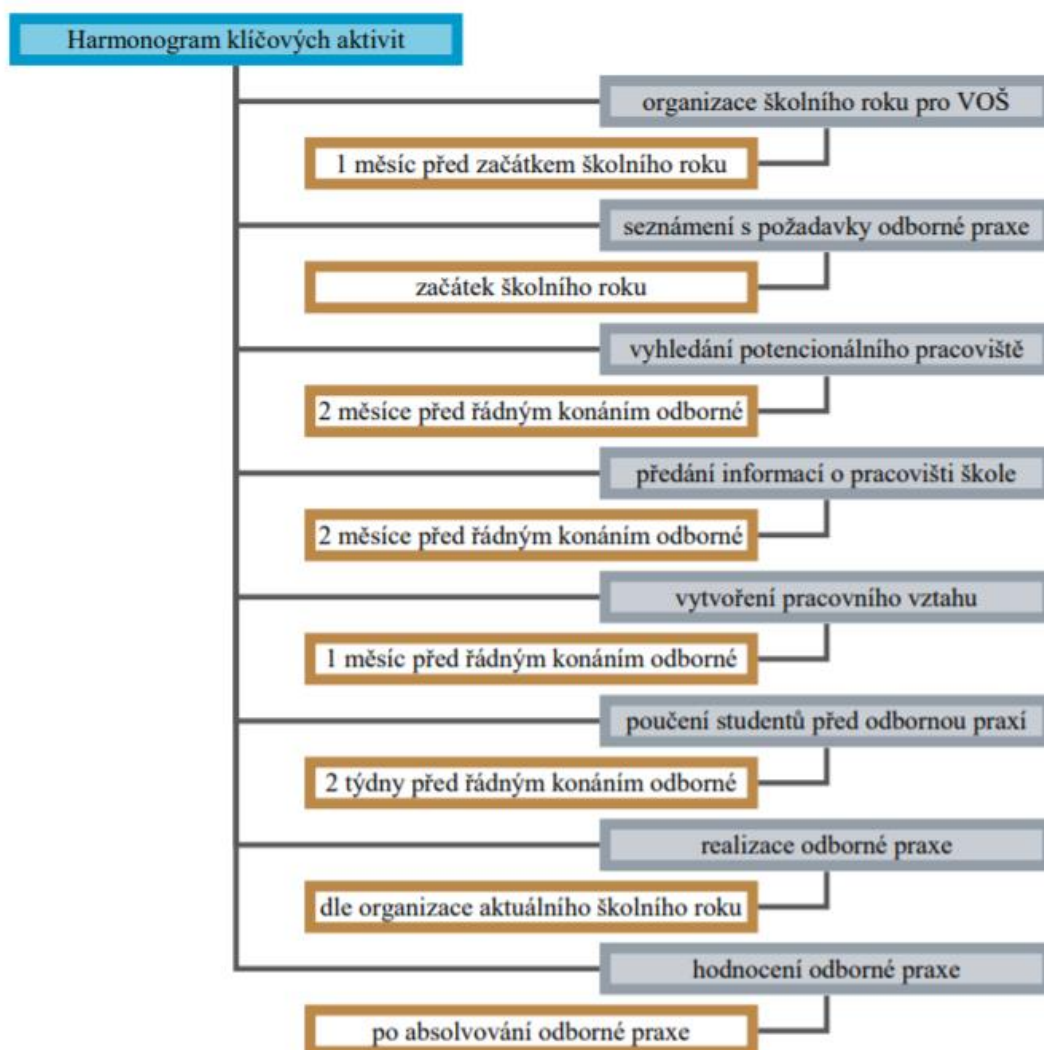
Harmonogram klíčových aktivit

organizace školního roku pro VOŠ

1 měsíc před začátkem školního roku

seznámení s požadavky odborné praxe

začátek školního roku

vyhledání potencionálního pracoviště

2 měsíce před řádným konáním odborné

předání informací o pracovišti škole

2 měsíce před řádným konáním odborné

vytvoření pracovního vztahu

1 měsíc před řádným konáním odborné

poučení studentů před odbornou praxí

2 týdny před řádným konáním odborné

realizace odborné praxe

dle organizace aktuálního školního roku

hodnocení odborné praxe

po absolvování odborné praxe